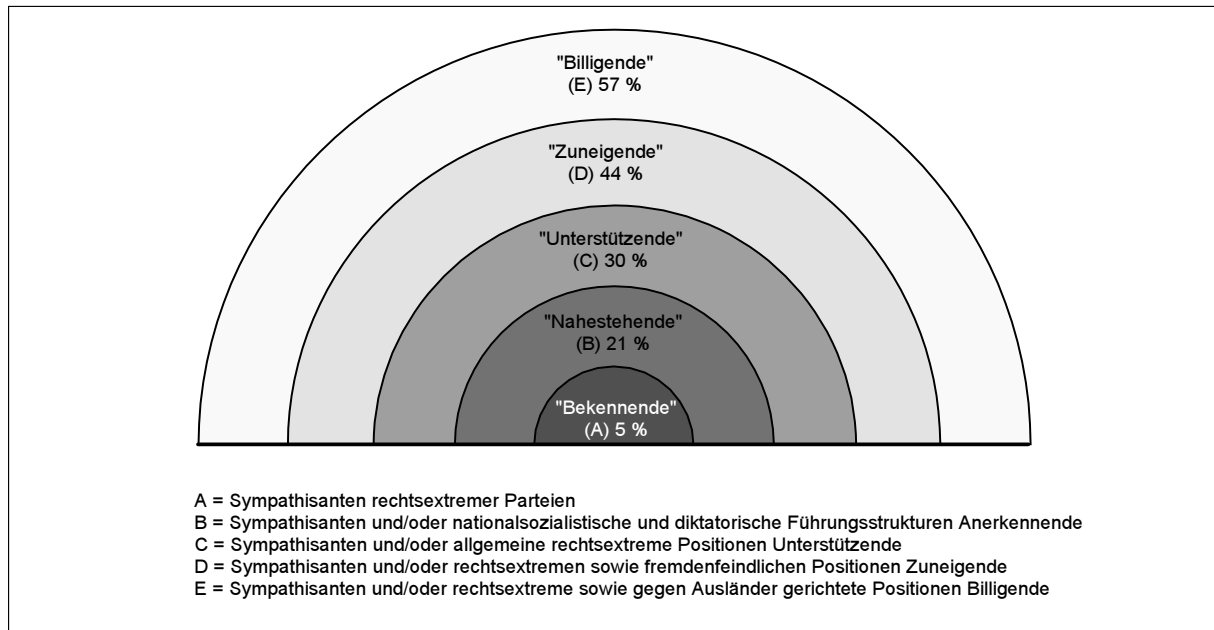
"Billigende"
(E) 57 %

"Zuneigende"
(D) 44 %

"Unterstützende"
(C) 30 %

"Nahestehende"
(B) 21 %

"Bekennende"
(A) 5 %

A = Sympathisanten rechtsextremer Parteien
B = Sympathisanten und/oder nationalsozialistische und diktatorische Führungsstrukturen Anerkennende
C = Sympathisanten und/oder allgemeine rechtsextreme Positionen Unterstützende
D = Sympathisanten und/oder rechtsextremen sowie fremdenfeindlichen Positionen Zuneigende
E = Sympathisanten und/oder rechtsextreme sowie gegen Ausländer gerichtete Positionen Billigende